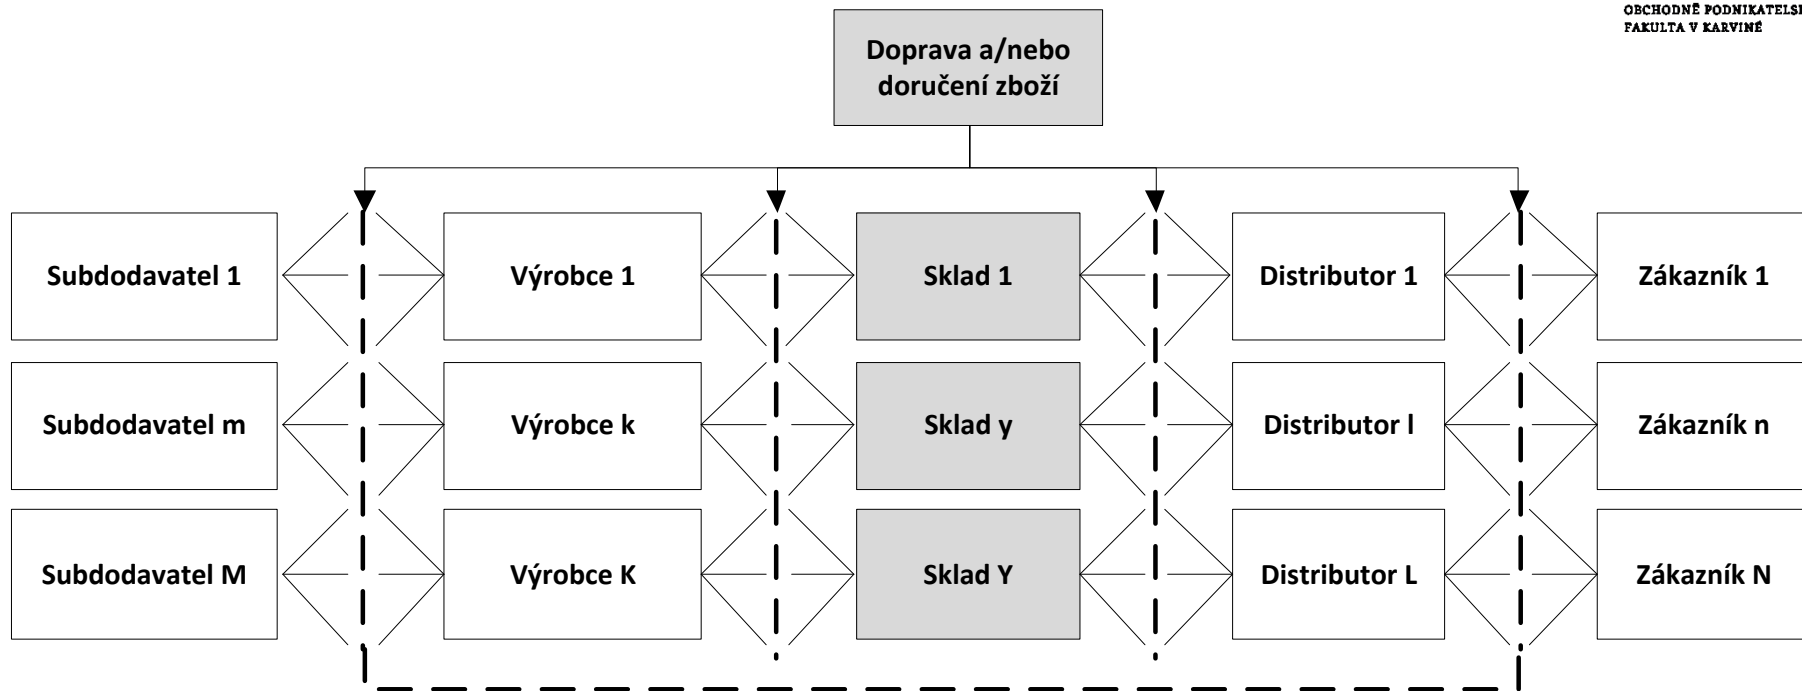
OBCHODNĚ PODNIKATELSK
FAKULTA V KARVINÉ

Doprava a/nebo doručení zboží

Subdodavatel 1
Výrobce 1
Sklad 1
Distributor 1
Zákazník 1

Subdodavatel m
Výrobce k
Sklad y
Distributor l
Zákazník n

Subdodavatel M
Výrobce K
Sklad Y
Distributor L
Zákazník N